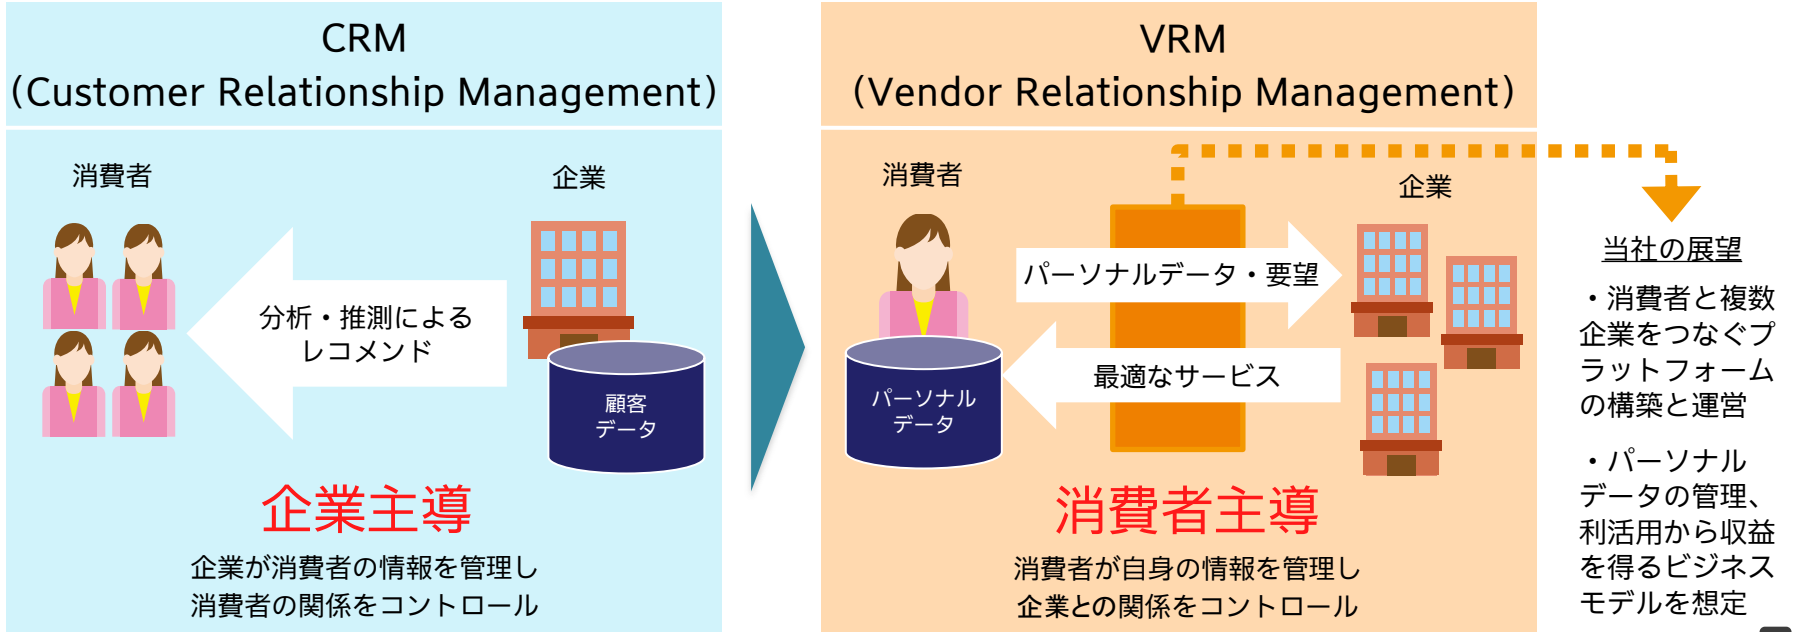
CRM
(Customer Relationship Management)

消費者

企業

分析・推測による
レコメンド

顧客
データ

企業主導

企業が消費者の情報を管理し
消費者の関係をコントロール

VRM
(Vendor Relationship Management)

消費者

企業

パーソナルデータ・要望

最適なサービス

パーソナル
データ

消費者主導

消費者が自身の情報を管理し
企業との関係をコントロール

当社の展望

・消費者と複数企業をつなぐプラットフォームの構築と運営

・パーソナルデータの管理、利活用から収益を得るビジネスモデルを想定